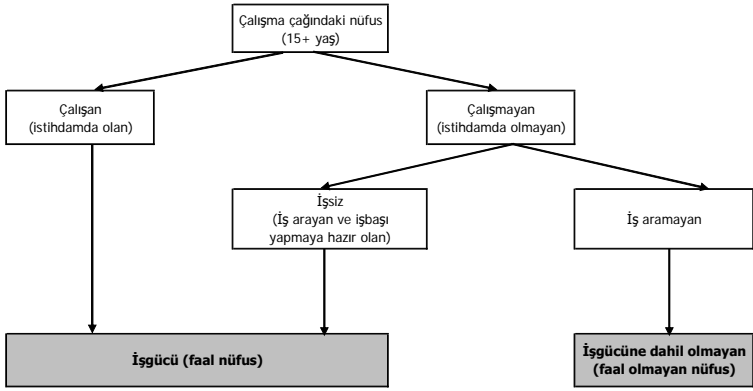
Çalışma çağındaki nüfus
(15+ yaş)

Çalışan
(istihdamda olan)

Çalışmayan
(istihdamda olmayan)

İşsiz
(İş arayan ve işbaşı yapmaya hazır olan)

İş aramayan

**İşgücü (faal nüfus)**

**İşgücüne dahil olmayan (faal olmayan nüfus)**